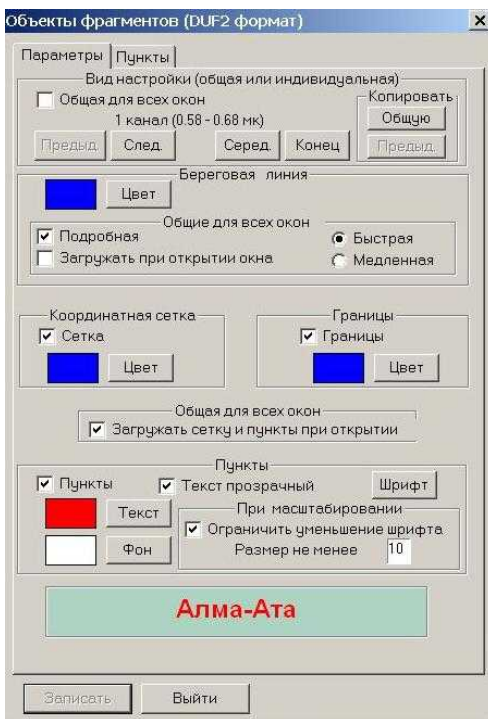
Объекты фрагментов (DUF2 формат)

×

Параметры

Пункты

Вид настройки (общая или индивидуальная)

Общая для всех окон

1 канал (0.58 - 0.68 мк)

Копировать

Общую

Предыд.

След.

Серед.

Конец

Предыд.

Береговая линия

Цвет

Общие для всех окон

Подробная

Загружать при открытии окна

Быстрая

Медленная

Координатная сетка

Сетка

Цвет

Границы

Границы

Цвет

Общая для всех окон

Загружать сетку и пункты при открытии

Пункты

Пункты

Текст прозрачный

Шрифт

Текст

При масштабировании

Ограничить уменьшение шрифта

Фон

Размер не менее

10

Алма-Ата

Записать

Выйти